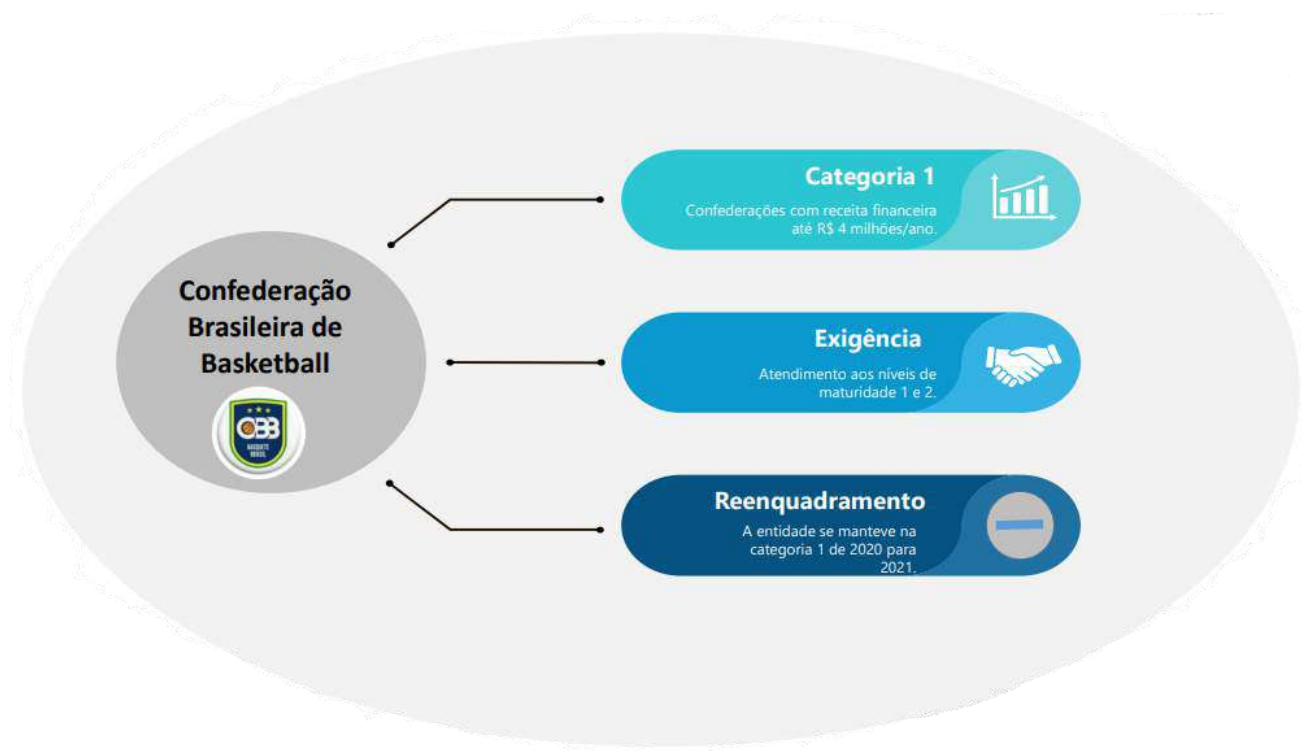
Confederação Brasileira de Basketball

CBB
BASQUETE BRASIL

Categoria 1
Confederações com receita financeira até R$ 4 milhões/ano.

Exigência
Atendimento aos níveis de maturidade 1 e 2.

Reenquadramento
A entidade se manteve na categoria 1 de 2020 para 2021.